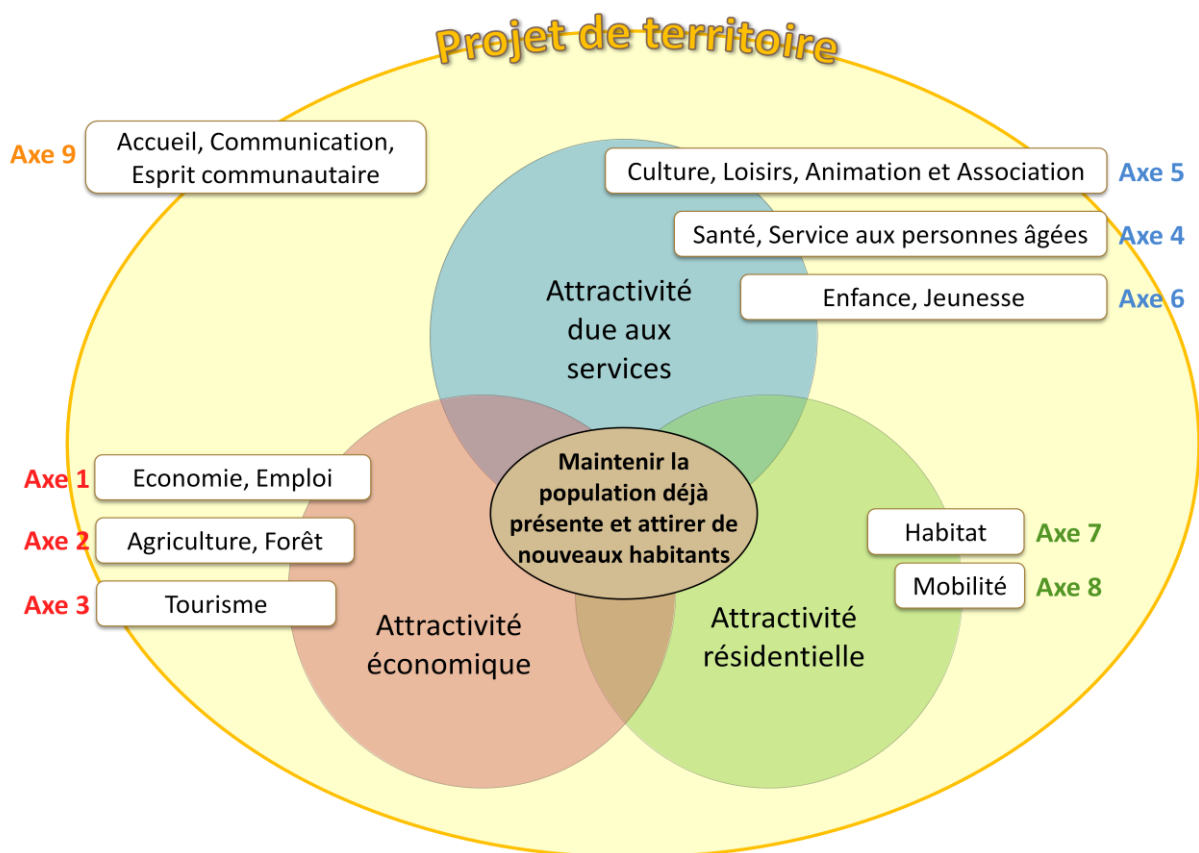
Projet de territoire

Axe 9 Accueil, Communication, Esprit communautaire

Culture, Loisirs, Animation et Association Axe 5

Santé, Service aux personnes âgées Axe 4

Enfance, Jeunesse Axe 6

Attractivité due aux services

Axe 1 Economie, Emploi

Axe 2 Agriculture, Forêt

Axe 3 Tourisme

Maintenir la population déjà présente et attirer de nouveaux habitants

Habitat Axe 7

Mobilité Axe 8

Attractivité économique

Attractivité résidentielle